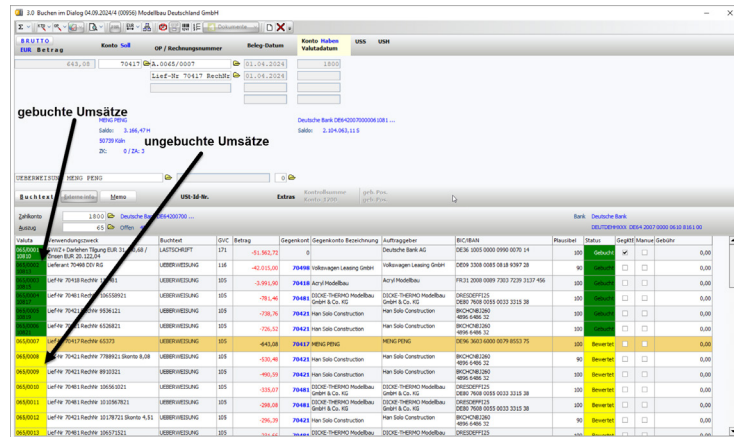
3.0 Buchen im Dialog 04.09.2024/4 (00956) Modellbau Deutschland GmbH

Dokumente

BRUTTO EUR Betrag | Konto Soll | OP / Rechnungsnummer | Beleg-Datum | Konto Haben Valutadatum | USS | USH

643,08 | 70417 | A.0065/0007 | 01.04.2024 | 1800

Lief-Nr 70417 RechNr | 01.04.2024

gebuchte Umsätze

ungebuchte Umsätze

MENG PENG
Saldo: 3.166,47 H
50739 Köln
ZK: 0 / ZA: 3

Deutsche Bank DE64200700000061081 ...
Saldo: 2.104.063,11 S

UEBERWEISUNG MENG PENG

Buchtext | Memo | USt-Id-Nr. | Extras | Kontrollnummer | geb. Pos.

Zahlkonto 1800 Deutsche Bank DE64200700...
Auszug 65 Offen

Bank Deutsche Bank
DEUTDEHHXXX DE64 2007 0000 0610 8161 00

| Valuta | Verwendungszweck | Buchtext | GVC | Betrag | Gegenkont | Gegenkonto Bezeichnung | Auftraggeber | BIC/IBAN | Plausibel | Status | Geprüft | Manuell | Gebühr |
|---|---|---|---|---|---|---|---|---|---|---|---|---|---|
| 065/0001 10810 | VHIZ+ Darlehen Tilgung EUR 31.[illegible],68 / Zinsen EUR 20.122,04 | LASTSCHRIFT | 171 | -51.562,72 | 0 | | Deutsche Bank AG | DE36 1005 0000 0990 0070 14 | 100 | Gebucht | | | 0,00 |
| 065/0002 | Lieferant 70498 CSV KG | UEBERWEISUNG | 116 | -42.015,00 | 70498 | Volkswagen Leasing GmbH | Volkswagen-Leasing GmbH | DE09 3308 0083 08 8 9397 28 | 90 | Gebucht | | | 0,00 |
| 065/0003 | Lief-Nr 70418 RechNr 10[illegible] | UEBERWEISUNG | 105 | -3.991,90 | 70418 | Acryl Modellbau | Acryl Modellbau | FR31 2008 0089 7303 7239 3137 456 | 100 | Gebucht | | | 0,00 |
| 065/0004 | Lief-Nr 70481 RechNr 106558921 | UEBERWEISUNG | 105 | -781,46 | 70481 | DICKE-THERMO Modellbau GmbH & Co. KG | DICKE-THERMO Modellbau GmbH & Co. KG | DRESDEFF225 DE80 7608 0055 0033 3315 38 | 100 | Gebucht | | | 0,00 |
| 065/0005 | Lief-Nr 70421 RechNr 9536121 | UEBERWEISUNG | 105 | -738,76 | 70421 | Han Solo Construction | Han Solo Construction | BKCHCNBJ260 4896 6486 32 | 100 | Gebucht | | | 0,00 |
| 065/0006 | Lief-Nr 70421 RechNr 6526821 | UEBERWEISUNG | 105 | -726,52 | 70421 | Han Solo Construction | Han Solo Construction | BKCHCNBJ260 4896 6486 32 | 100 | Gebucht | | | 0,00 |
| 065/0007 | Lief-Nr 70417 RechNr 65373 | UEBERWEISUNG | 105 | -643,08 | 70417 | MENG PENG | MENG PENG | DE96 3603 6000 0079 8553 75 | 100 | Bewertet | | | 0,00 |
| 065/0008 | Lief-Nr 70421 RechNr 7788921 Skonto 8,08 | UEBERWEISUNG | 105 | -530,48 | 70421 | Han Solo Construction | Han Solo Construction | BKCHCNBJ260 4896 6486 32 | 90 | Bewertet | | | 0,00 |
| 065/0009 | Lief-Nr 70421 RechNr 8910321 | UEBERWEISUNG | 105 | -490,59 | 70421 | Han Solo Construction | Han Solo Construction | BKCHCNBJ260 4896 6486 32 | 100 | Bewertet | | | 0,00 |
| 065/0010 | Lief-Nr 70481 RechNr 106561021 | UEBERWEISUNG | 105 | -335,07 | 70481 | DICKE-THERMO Modellbau GmbH & Co. KG | DICKE-THERMO Modellbau GmbH & Co. KG | DRESDEFF225 DE80 7608 0055 0033 3315 38 | 100 | Bewertet | | | 0,00 |
| 065/0011 | Lief-Nr 70481 RechNr 101056721 | UEBERWEISUNG | 105 | -298,08 | 70481 | DICKE-THERMO Modellbau GmbH & Co. KG | DICKE-THERMO Modellbau GmbH & Co. KG | DRESDEFF225 DE80 7608 0055 0033 3315 38 | 100 | Bewertet | | | 0,00 |
| 065/0012 | Lief-Nr 70421 RechNr 10178721 Skonto 4,51 | UEBERWEISUNG | 105 | -296,39 | 70421 | Han Solo Construction | Han Solo Construction | BKCHCNBJ260 4896 6486 32 | 90 | Bewertet | | | 0,00 |
| 065/0013 | Lief-Nr 70481 RechNr 106571521 | UEBERWEISUNG | 105 | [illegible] | 70481 | DICKE-THERMO Modellbau | DICKE-THERMO Modellbau | DRESDEFF225 | 100 | Bewertet | | | 0,00 |